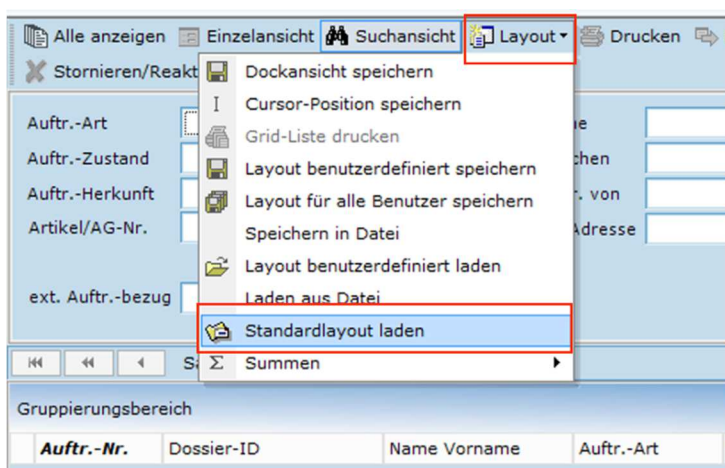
Alle anzeigen Einzelansicht Suchansicht Layout Drucken

Stornieren/Reakt

Dockansicht speichern

Cursor-Position speichern

Grid-Liste drucken

Layout benutzerdefiniert speichern

Layout für alle Benutzer speichern

Speichern in Datei

Layout benutzerdefiniert laden

Laden aus Datei

Standardlayout laden

Summen

Auftr.-Art

Auftr.-Zustand

Auftr.-Herkunft

Artikel/AG-Nr.

ext. Auftr.-bezug

ne

chen

r. von

Adresse

Sa

Gruppierungsbereich

| Auftr.-Nr. | Dossier-ID | Name Vorname | Auftr.-Art |
|---|---|---|---|